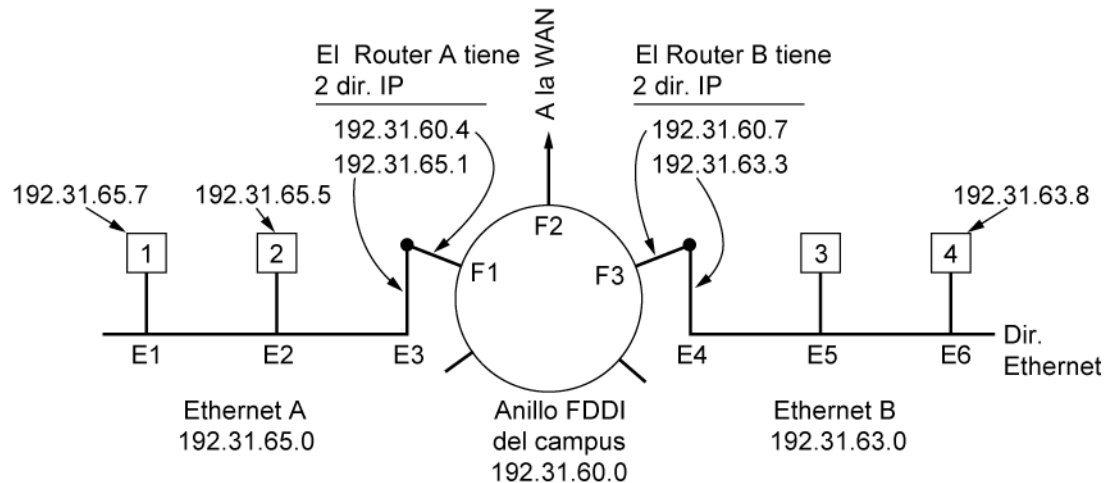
El Router A tiene 2 dir. IP
192.31.60.4
192.31.65.1

A la WAN

El Router B tiene 2 dir. IP
192.31.60.7
192.31.63.3

192.31.65.7
192.31.65.5
192.31.63.8

1
2
F2
F1
F3
3
4

E1
E2
E3
E4
E5
E6
Dir. Ethernet

Ethernet A
192.31.65.0

Anillo FDDI del campus
192.31.60.0

Ethernet B
192.31.63.0